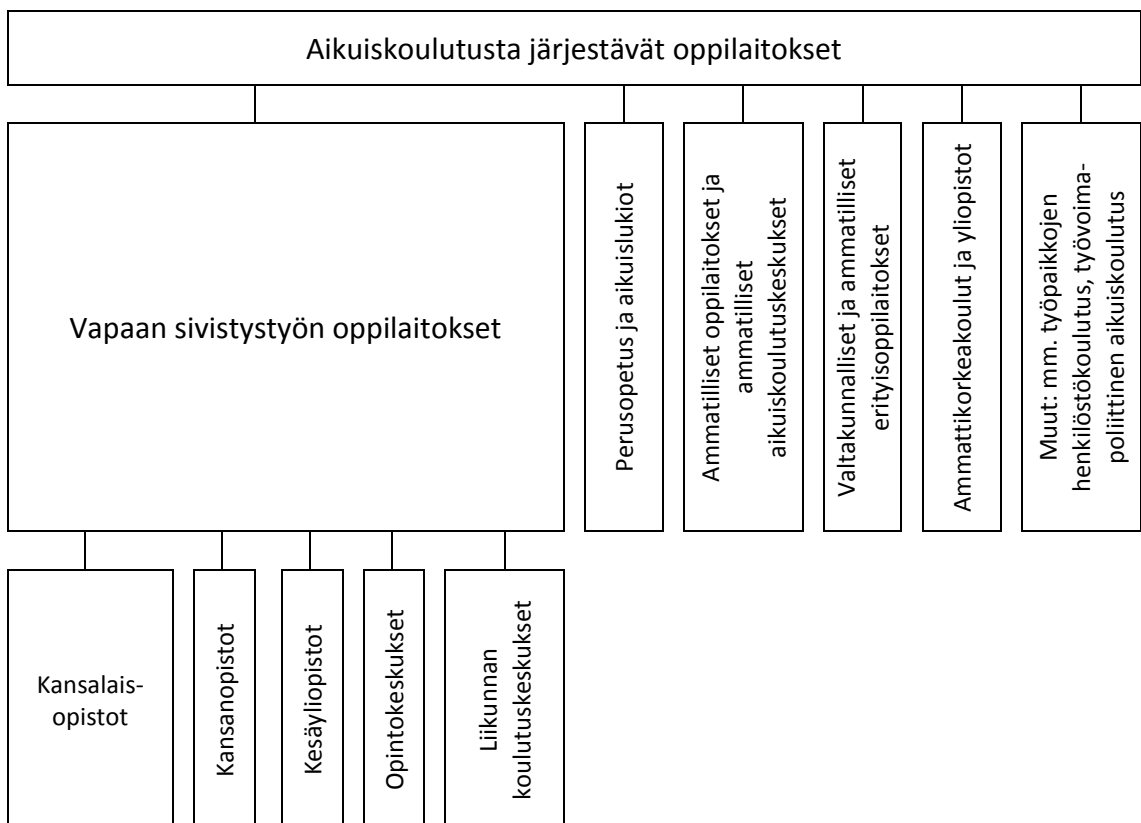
Aikuiskoulutusta järjestävät oppilaitokset

Vapaan sivistystyön oppilaitokset

Perusopetus ja aikuislukiot

Ammatilliset oppilaitokset ja ammatilliset aikuiskoulutuskeskukset

Valtakunnalliset ja ammatilliset erityisoppilaitokset

Ammattikorkeakoulut ja yliopistot

Muut: mm. työpaikkojen henkilöstökoulutus, työvoimapoliittinen aikuiskoulutus

Kansalais-opistot

Kansanopistot

Kesäyliopistot

Opintokeskukset

Liikunnan koulutuskeskukset